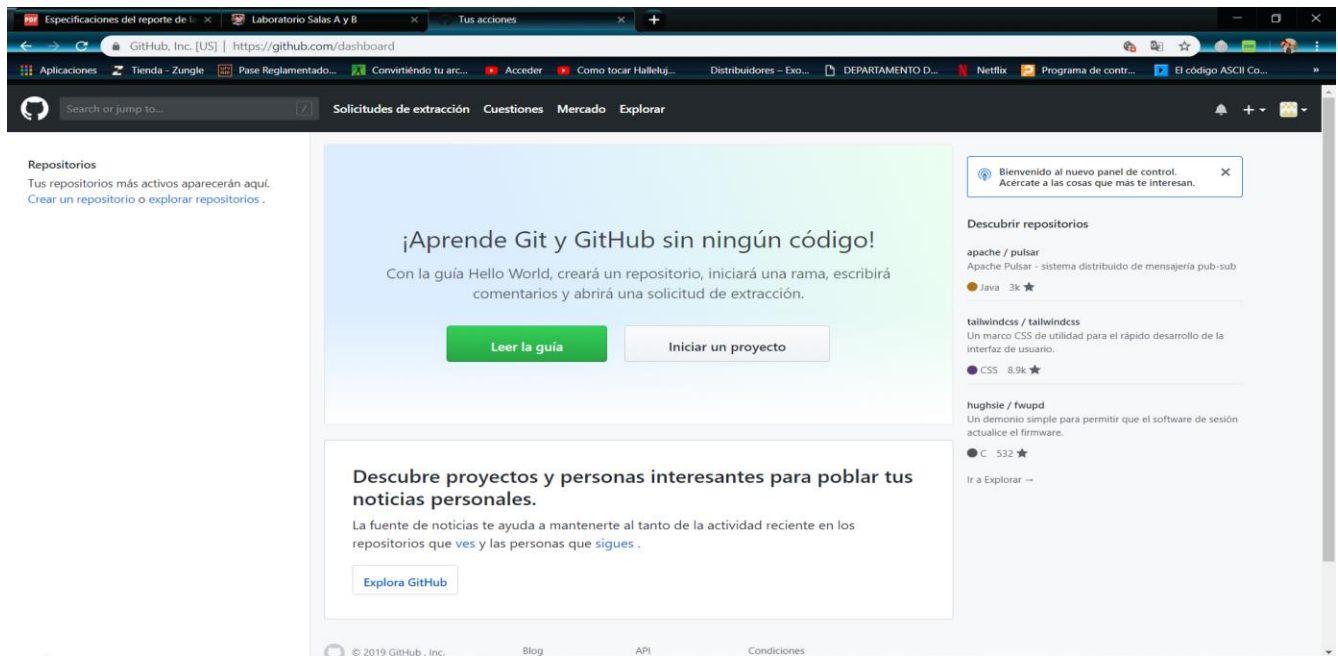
Especificaciones del reporte de la × | Laboratorio Salas A y B × | Tus acciones × | +

GitHub, Inc. [US] | https://github.com/dashboard

Aplicaciones | Tienda - Zungle | Pase Reglamentado... | Convirtiendo tu arc... | Acceder | Como tocar Halleluj... | Distribuidores – Exo... | DEPARTAMENTO D... | Netflix | Programa de contr... | El código ASCII Co... | »

Search or jump to... | / | Solicitudes de extracción | Cuestiones | Mercado | Explorar

Repositorios
Tus repositorios más activos aparecerán aquí.
Crear un repositorio o explorar repositorios .

¡Aprende Git y GitHub sin ningún código!
Con la guía Hello World, creará un repositorio, iniciará una rama, escribirá comentarios y abrirá una solicitud de extracción.

Leer la guía | Iniciar un proyecto

Descubre proyectos y personas interesantes para poblar tus noticias personales.
La fuente de noticias te ayuda a mantenerte al tanto de la actividad reciente en los repositorios que ves y las personas que sigues .

Explora GitHub

Bienvenido al nuevo panel de control.
Acércate a las cosas que más te interesan. ×

Descubrir repositorios

apache / pulsar
Apache Pulsar - sistema distribuido de mensajería pub-sub
Java 3k ★

tailwindcss / tailwindcss
Un marco CSS de utilidad para el rápido desarrollo de la interfaz de usuario.
CSS 8.9k ★

hughsie / fwupd
Un demonio simple para permitir que el software de sesión actualice el firmware.
C 532 ★

Ir a Explorar →

© 2019 GitHub , Inc. | Blog | API | Condiciones